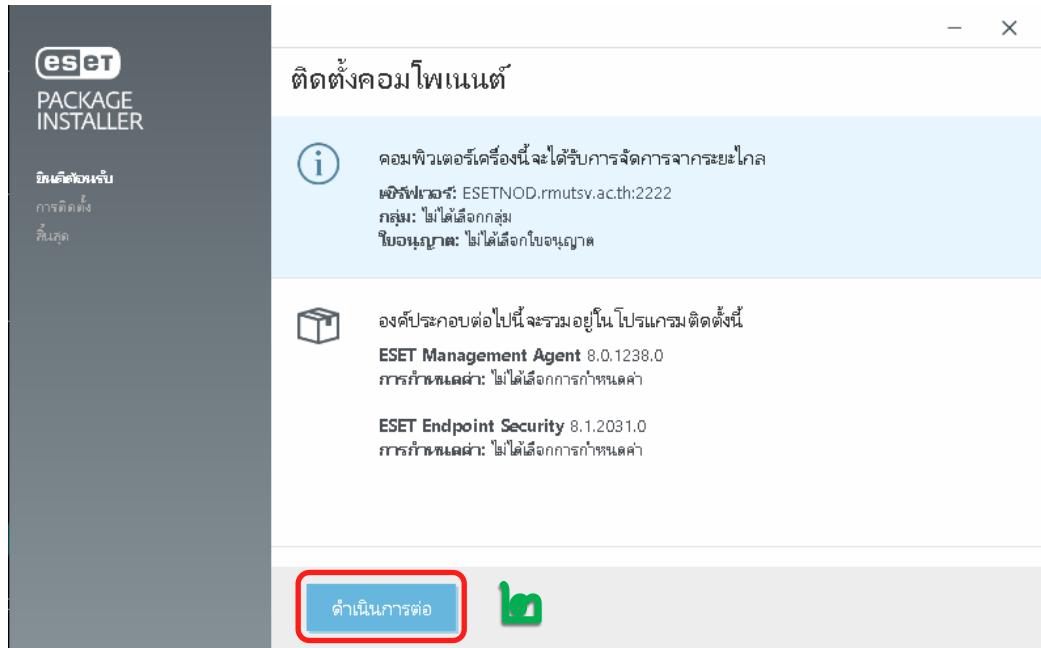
eset
PACKAGE INSTALLER

ยินดีต้อนรับ
การติดตั้ง
สิ้นสุด

ติดตั้งคอมโพเนนต์

คอมพิวเตอร์เครื่องนี้จะได้รับการจัดการจากระยะไกล
เซิร์ฟเวอร์: ESETNOD.rmutsv.ac.th:2222
กลุ่ม: ไม่ได้เลือกกลุ่ม
ใบอนุญาต: ไม่ได้เลือกใบอนุญาต

องค์ประกอบต่อไปนี้จะรวมอยู่ในโปรแกรมติดตั้งนี้
ESET Management Agent 8.0.1238.0
การกำหนดค่า: ไม่ได้เลือกการกำหนดค่า

ESET Endpoint Security 8.1.2031.0
การกำหนดค่า: ไม่ได้เลือกการกำหนดค่า

ดำเนินการต่อ

๒